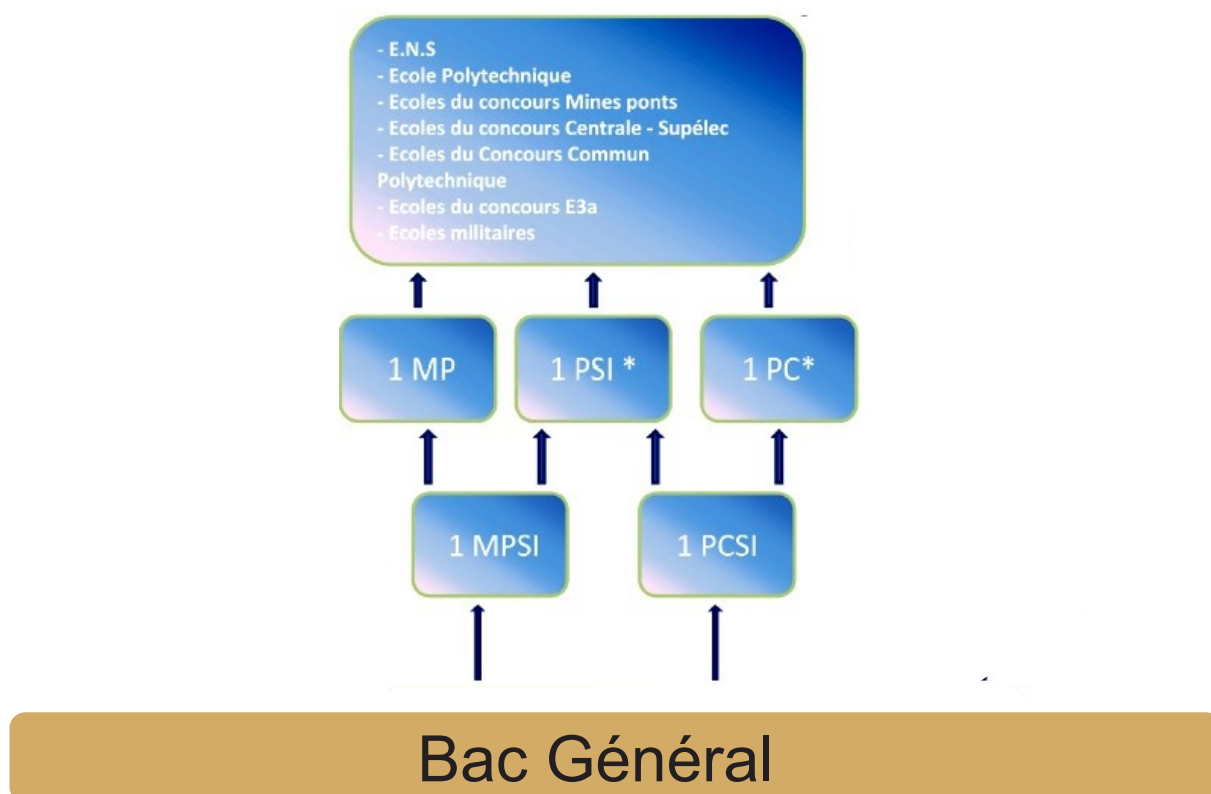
- E.N.S
- Ecole Polytechnique
- Ecoles du concours Mines ponts
- Ecoles du concours Centrale - Supélec
- Ecoles du Concours Commun Polytechnique
- Ecoles du concours E3a
- Ecoles militaires

1 MP

1 PSI *

1 PC*

1 MPSI

1 PCSI

Bac Général